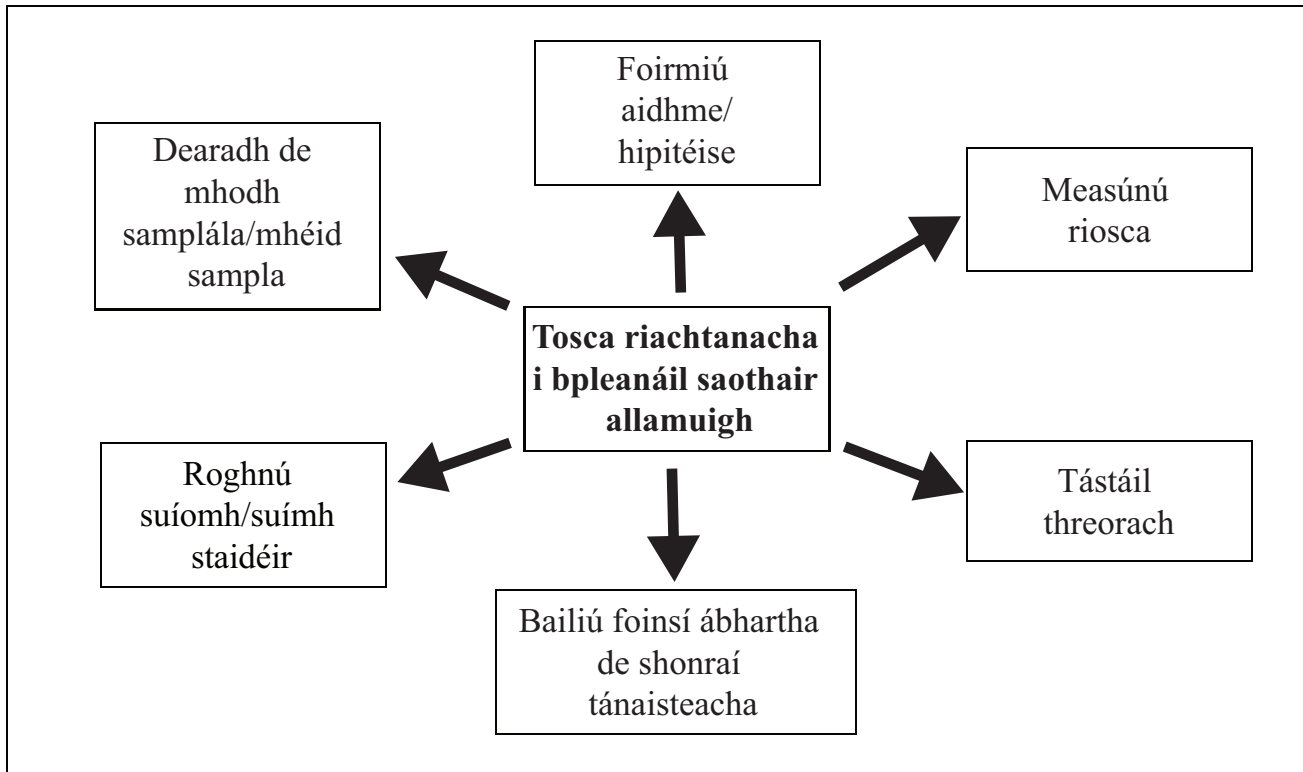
Tosca riachtanacha i bpleanáil saothair allamuigh

Foirmiú aidhme/ hipitéise

Measúnú riosca

Tástáil threorach

Bailiú foinsí ábhartha de shonraí tánaisteacha

Roghnú suíomh/suímh staidéir

Dearadh de mhodh samplála/mhéid sampla